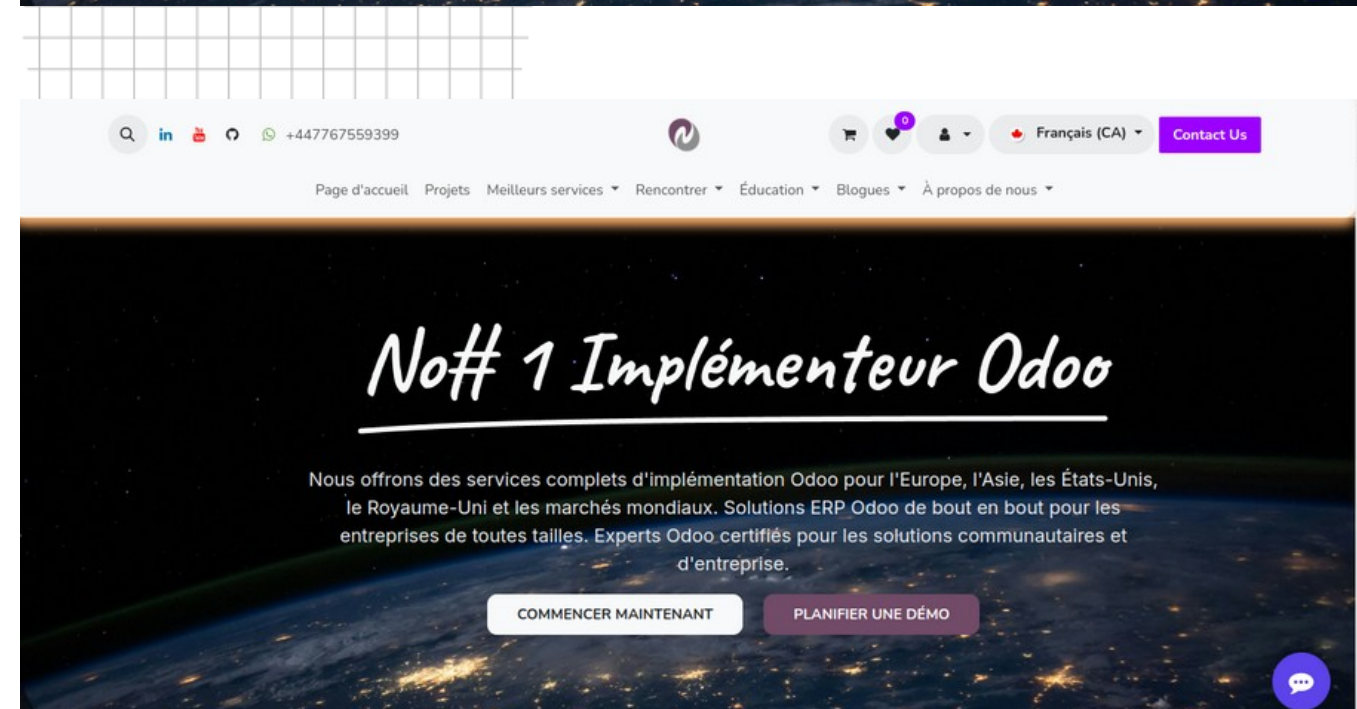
+447767559399

0

Français (CA)

Contact Us

Page d'accueil Projets Meilleurs services Rencontrer Éducation Blogues À propos de nous

No# 1 Implémenteur Odoo

Nous offrons des services complets d'implémentation Odoo pour l'Europe, l'Asie, les États-Unis, le Royaume-Uni et les marchés mondiaux. Solutions ERP Odoo de bout en bout pour les entreprises de toutes tailles. Experts Odoo certifiés pour les solutions communautaires et d'entreprise.

COMMENCER MAINTENANT

PLANIFIER UNE DÉMO